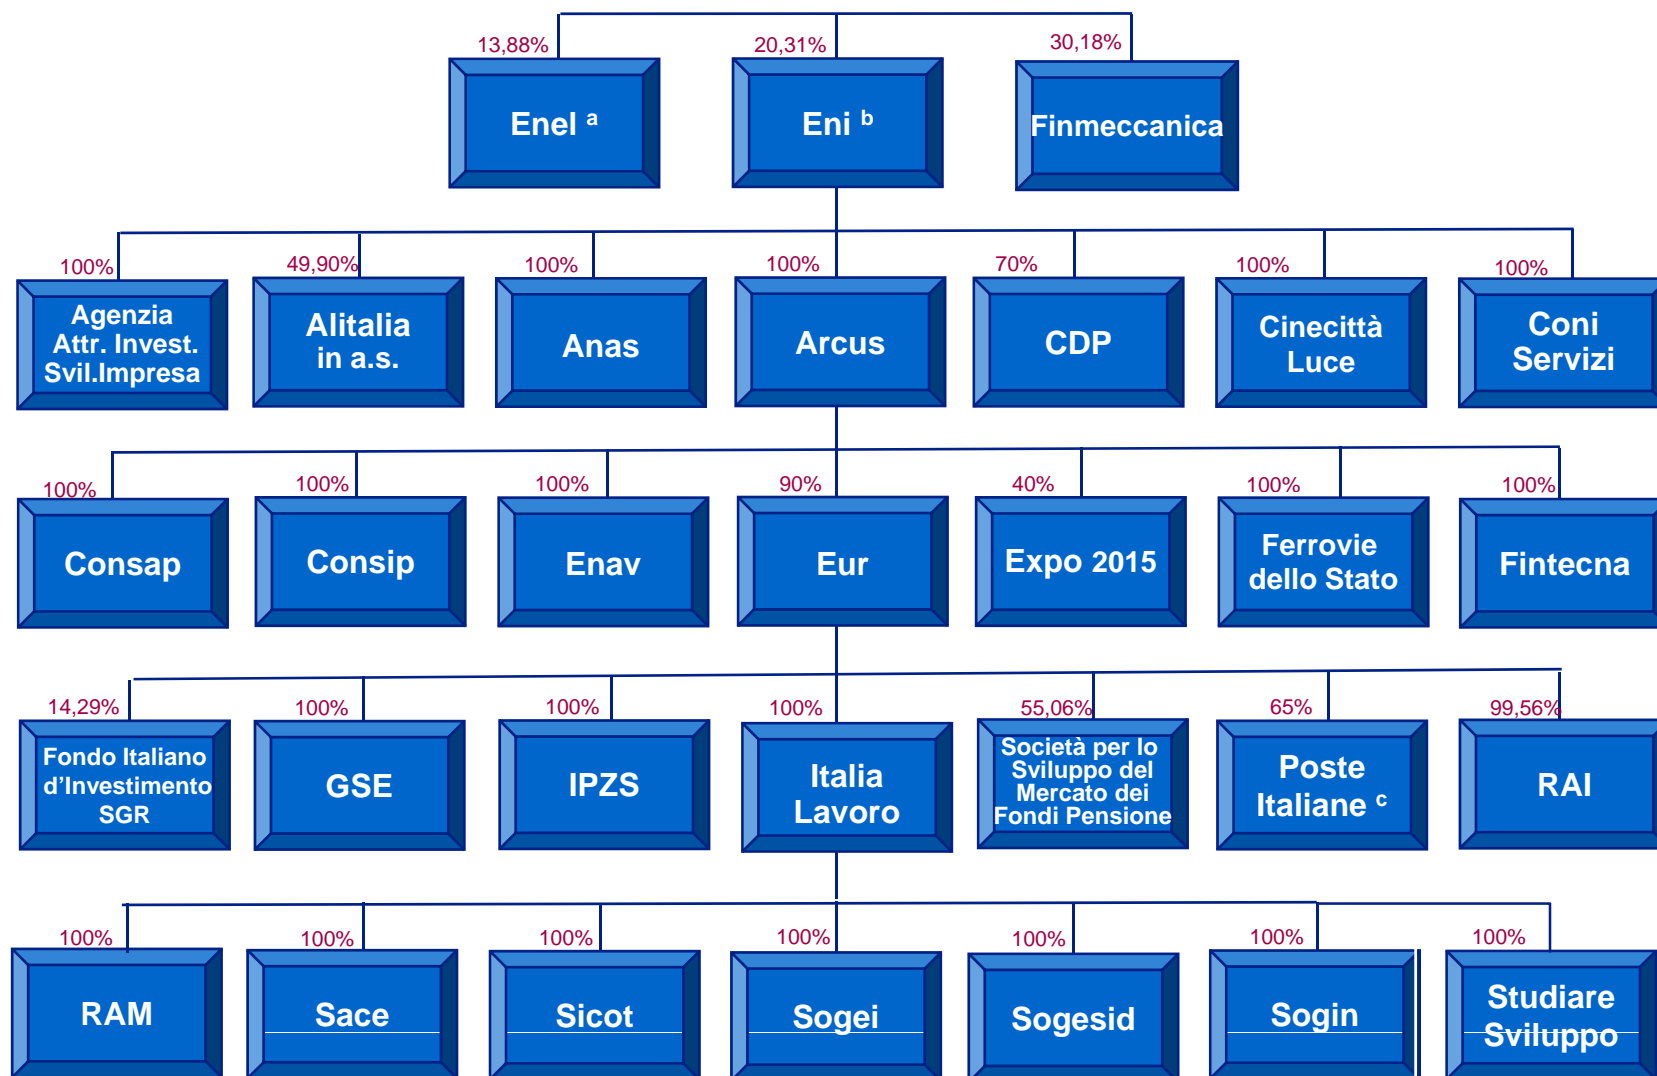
13,88%
Enel $^{a}$

20,31%
Eni $^{b}$

30,18%
Finmeccanica

100%
Agenzia Attr. Invest. Svil.Impresa

49,90%
Alitalia in a.s.

100%
Anas

100%
Arcus

70%
CDP

100%
Cinecittà Luce

100%
Coni Servizi

100%
Consap

100%
Consip

100%
Enav

90%
Eur

40%
Expo 2015

100%
Ferrovie dello Stato

100%
Fintecna

14,29%
Fondo Italiano d'Investimento SGR

100%
GSE

100%
IPZS

100%
Italia Lavoro

55,06%
Società per lo Sviluppo del Mercato dei Fondi Pensione

65%
Poste Italiane $^{c}$

99,56%
RAI

100%
RAM

100%
Sace

100%
Sicot

100%
Sogei

100%
Sogesid

100%
Sogin

100%
Studiare Sviluppo